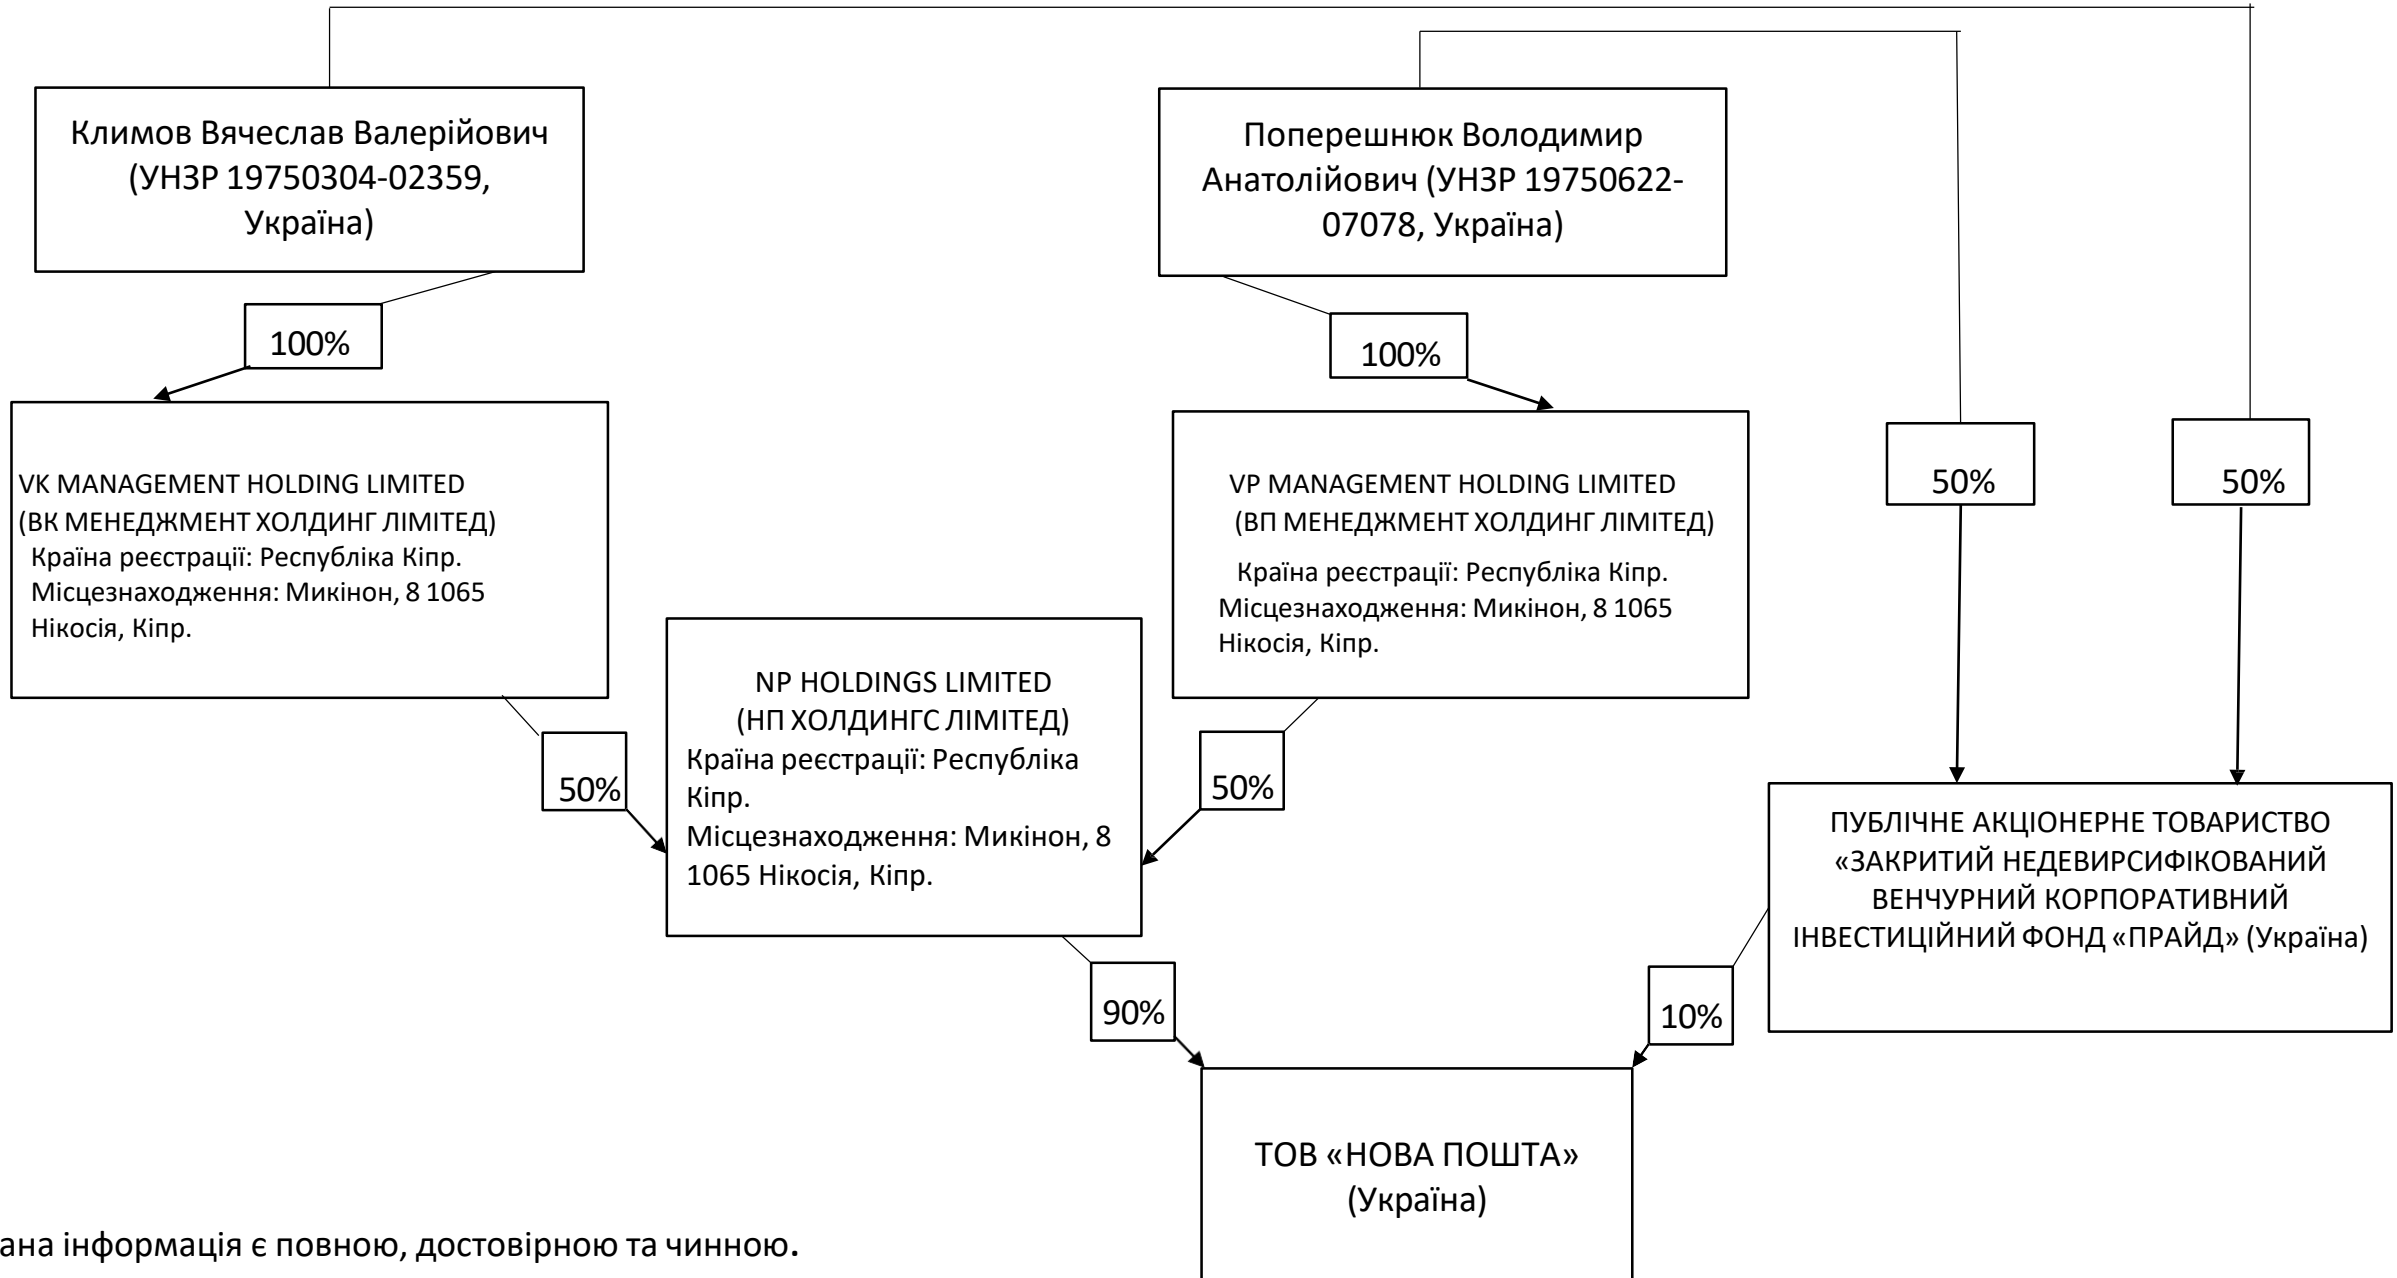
Климов Вячеслав Валерійович (УНЗР 19750304-02359, Україна)

Поперешнюк Володимир Анатолійович (УНЗР 19750622-07078, Україна)

100%

100%

VK MANAGEMENT HOLDING LIMITED (ВК МЕНЕДЖМЕНТ ХОЛДИНГ ЛІМІТЕД) Країна реєстрації: Республіка Кіпр. Місцезнаходження: Микінон, 8 1065 Нікосія, Кіпр.

VP MANAGEMENT HOLDING LIMITED (ВП МЕНЕДЖМЕНТ ХОЛДИНГ ЛІМІТЕД) Країна реєстрації: Республіка Кіпр. Місцезнаходження: Микінон, 8 1065 Нікосія, Кіпр.

50%

50%

NP HOLDINGS LIMITED (НП ХОЛДИНГС ЛІМІТЕД) Країна реєстрації: Республіка Кіпр. Місцезнаходження: Микінон, 8 1065 Нікосія, Кіпр.

50%

50%

ПУБЛІЧНЕ АКЦІОНЕРНЕ ТОВАРИСТВО «ЗАКРИТИЙ НЕДЕВИРСИФІКОВАНИЙ ВЕНЧУРНИЙ КОРПОРАТИВНИЙ ІНВЕСТИЦІЙНИЙ ФОНД «ПРАЙД» (Україна)

90%

10%

ТОВ «НОВА ПОШТА» (Україна)

ана інформація є повною, достовірною та чинною.